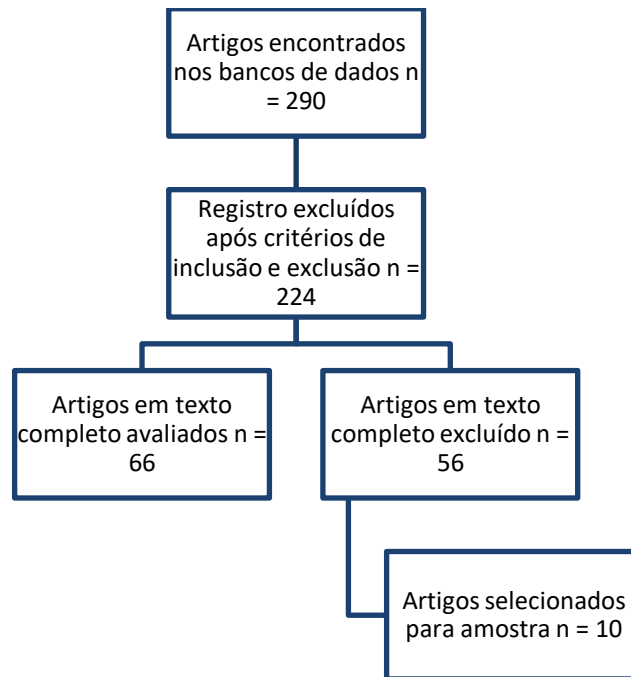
Artigos encontrados nos bancos de dados n = 290

Registro excluídos após critérios de inclusão e exclusão n = 224

Artigos em texto completo avaliados n = 66

Artigos em texto completo excluído n = 56

Artigos selecionados para amostra n = 10